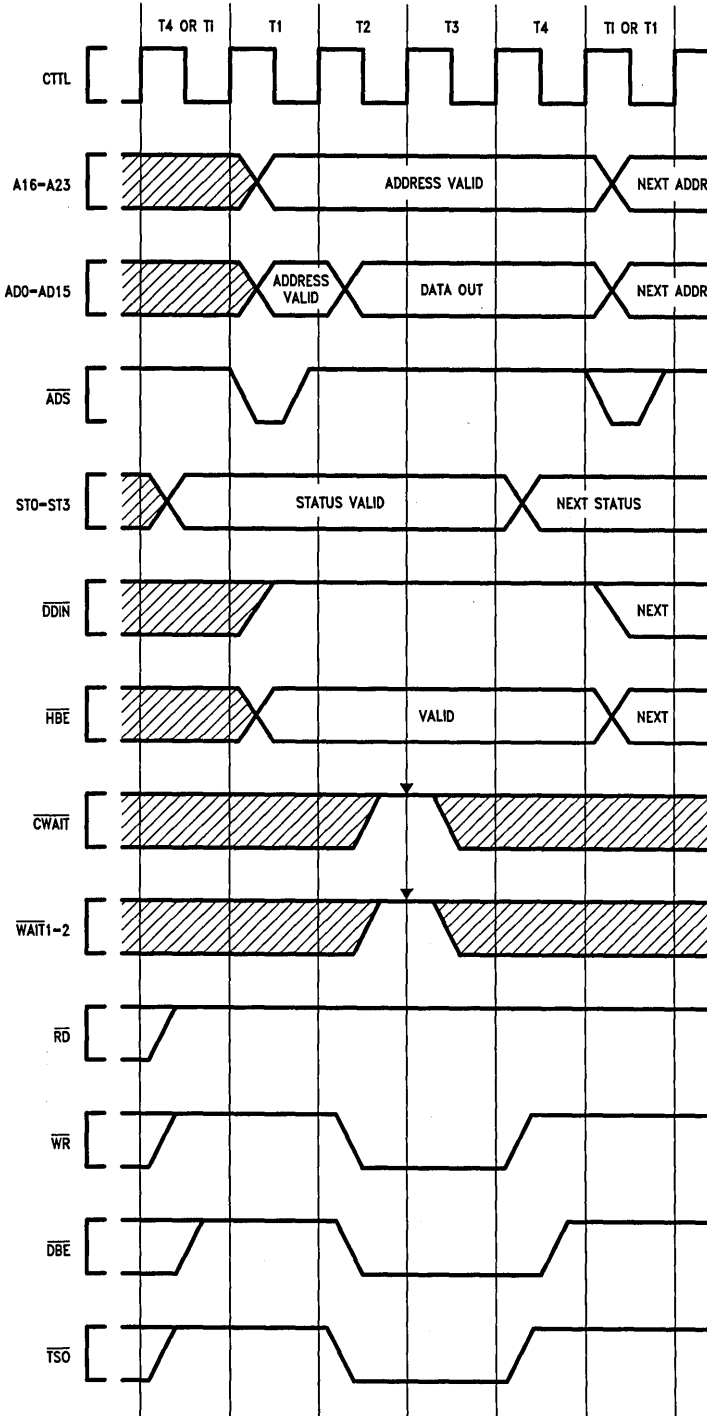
T4 OR TI
T1
T2
T3
T4
TI OR T1

CTTL

A16–A23
ADDRESS VALID
NEXT ADDR

AD0–AD15
ADDRESS VALID
DATA OUT
NEXT ADDR

$\overline{ADS}$

ST0–ST3
STATUS VALID
NEXT STATUS

$\overline{DDIN}$
NEXT

$\overline{HBE}$
VALID
NEXT

$\overline{CWAIT}$

$\overline{WAIT1-2}$

$\overline{RD}$

$\overline{WR}$

$\overline{DBE}$

$\overline{TSO}$